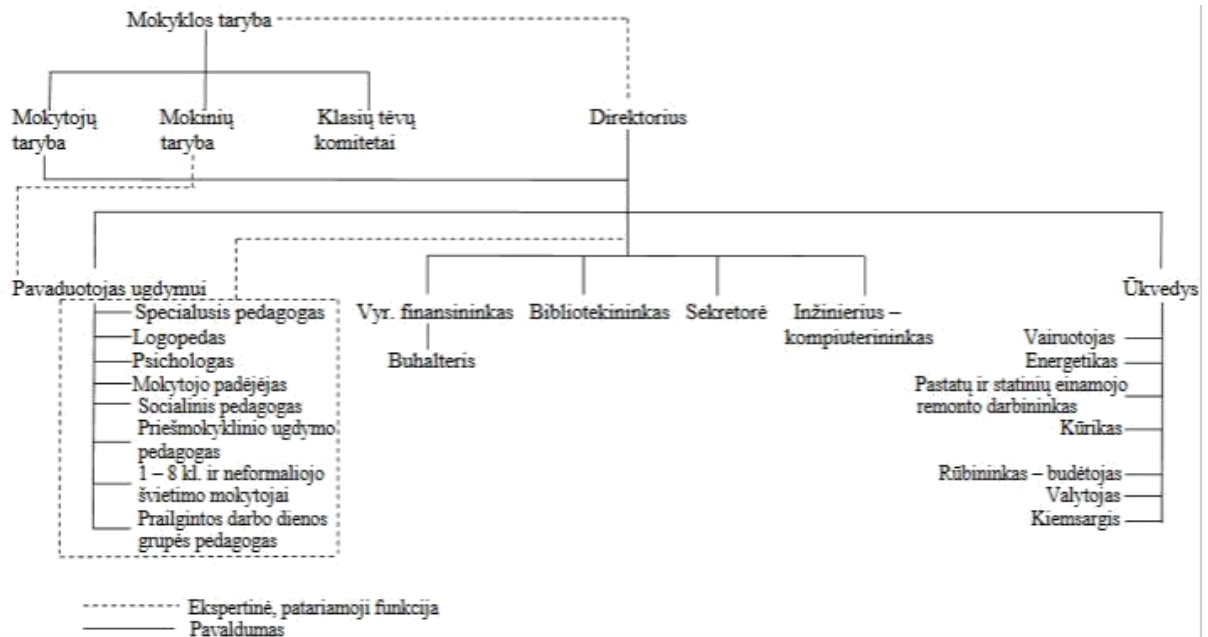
Mokyklos taryba

Mokytojų taryba

Mokinių taryba

Klasių tėvų komitetai

Direktorius

Pavaduotojas ugdymui

Specialusis pedagogas

Logopedas

Psichologas

Mokytojo padėjėjas

Socialinis pedagogas

Priešmokyklinio ugdymo pedagogas

1 – 8 kl. ir neformaliojo švietimo mokytojai

Prailgintos darbo dienos grupės pedagogas

Vyr. finansininkas

Buhalteris

Bibliotekininkas

Sekretorė

Inžinierius – kompiuterininkas

Ūkvedys

Vairuotojas

Energetikas

Pastatų ir statinių einamojo remonto darbininkas

Kūrikas

Rūbininkas – budėtojas

Valytojas

Kiemsargis

Ekspertinė, patariamoji funkcija

Pavaldumas